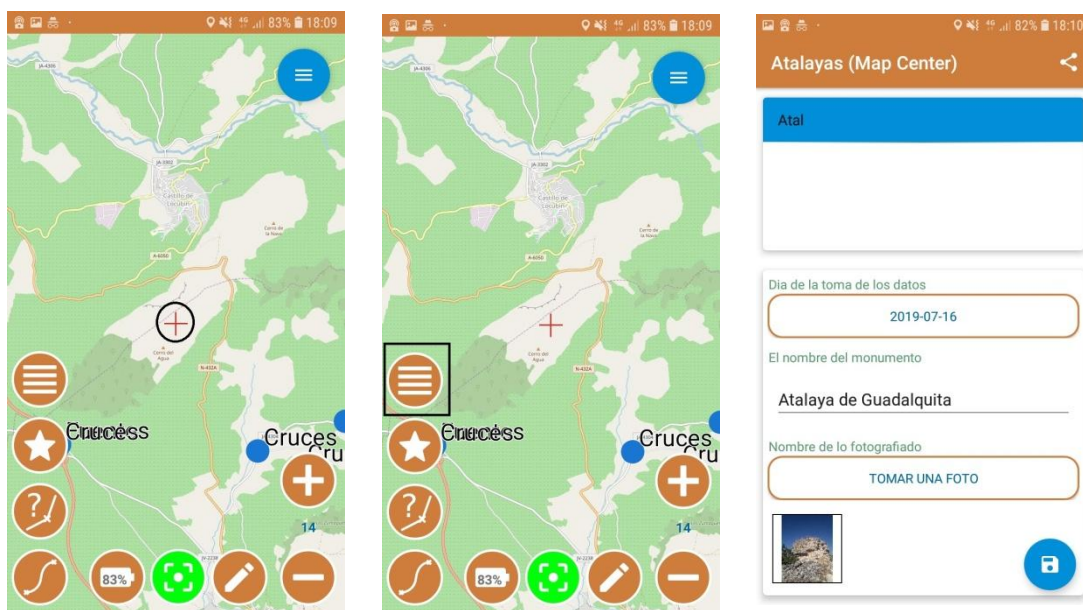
83% 18:09

JA-4306

JA-3302

Castillo de Locubín

Cerro de la Nava

A-6050

Cerro del Agua

N-432A

Cruces

Cruces

Cru

14

83%

83% 18:09

JA-4306

JA-3302

Castillo de Locubín

Cerro de la Nava

A-6050

Cerro del Agua

N-432A

Cruces

Cruces

Cru

14

83%

82% 18:10

Atalayas (Map Center)

Atal

Dia de la toma de los datos

2019-07-16

El nombre del monumento

Atalaya de Guadalquita

Nombre de lo fotografiado

TOMAR UNA FOTO